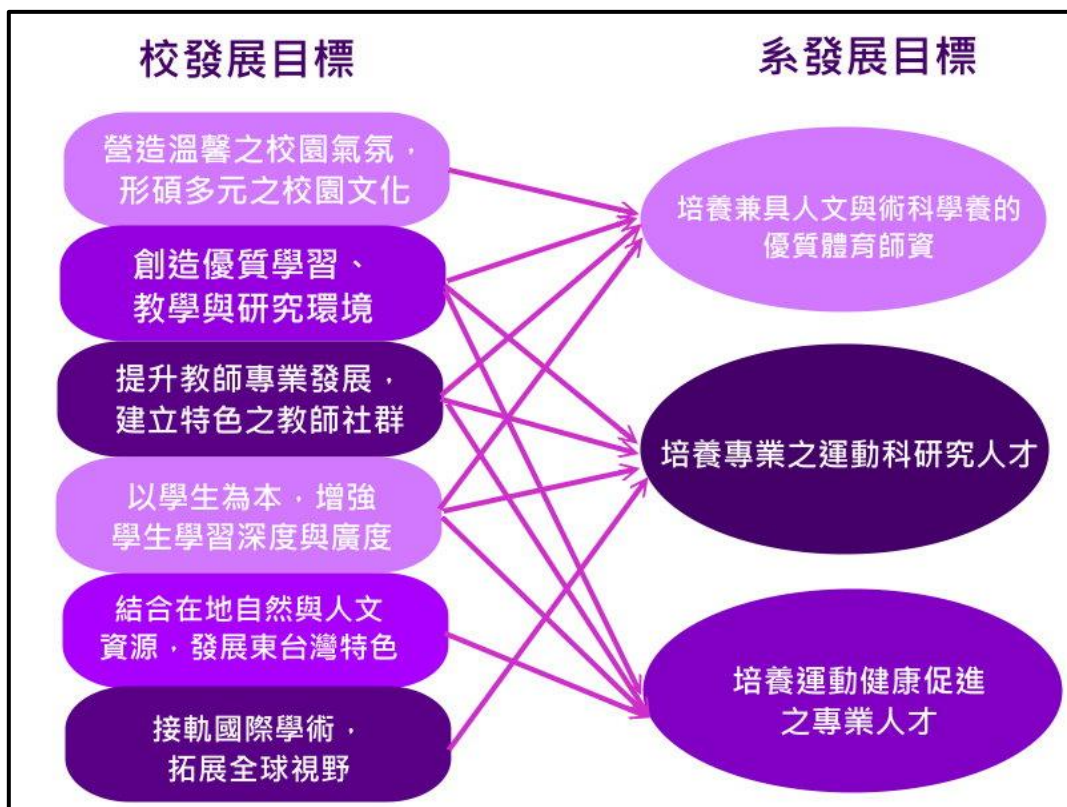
校發展目標

營造溫馨之校園氣氛，形碩多元之校園文化

創造優質學習、教學與研究環境

提升教師專業發展，建立特色之教師社群

以學生為本，增強學生學習深度與廣度

結合在地自然與人文資源，發展東台灣特色

接軌國際學術，拓展全球視野

系發展目標

培養兼具人文與術科學養的優質體育師資

培養專業之運動科研究人才

培養運動健康促進之專業人才